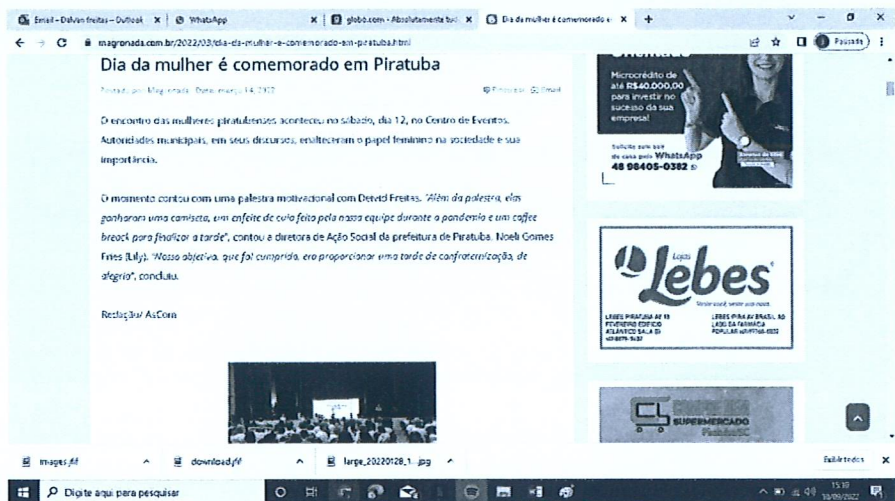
Email – Dalvan freitas – Outlook | WhatsApp | globo.com - Absolutamente tud | Dia da mulher é comemorado e

magronada.com.br/2022/03/dia-da-mulher-e-comemorado-em-piratuba.html

Pausado

Dia da mulher é comemorado em Piratuba

Postado por Magronada · Data: março 14, 2022

Imprimir Email

O encontro das mulheres piratubenses aconteceu no sábado, dia 12, no Centro de Eventos. Autoridades municipais, em seus discursos, enalteceram o papel feminino na sociedade e sua importância.

O momento contou com uma palestra motivacional com Dervid Freitas. "Além da palestra, elas ganharam uma camiseta, um enfeite de couro feito pela nossa equipe durante a pandemia e um coffee breack para finalizar a tarde", contou a diretora de Ação Social da prefeitura de Piratuba, Noeli Gomes Fries (Lily). "Nosso objetivo, que foi cumprido, era proporcionar uma tarde de confraternização, de alegria", concluiu.

Redação/ AsCom

Microcrédito de até R$40.000,00 para investir no sucesso da sua empresa!

Solicite sem sair de casa pelo WhatsApp 48 98405-0382

Lojas Lebes

LEBES PIRATUBA AV 13 FEVEREIRO EDIFICIO ATLÂNTICO SALA 01

LEBES PIRA AV BRASIL 80 LADO DA FARMÁCIA POPULAR

SUPERMERCADO

images.jfif

download.jfif

large_20220128_1....jpg

Exibir todos

Digite aqui para pesquisar

15:18